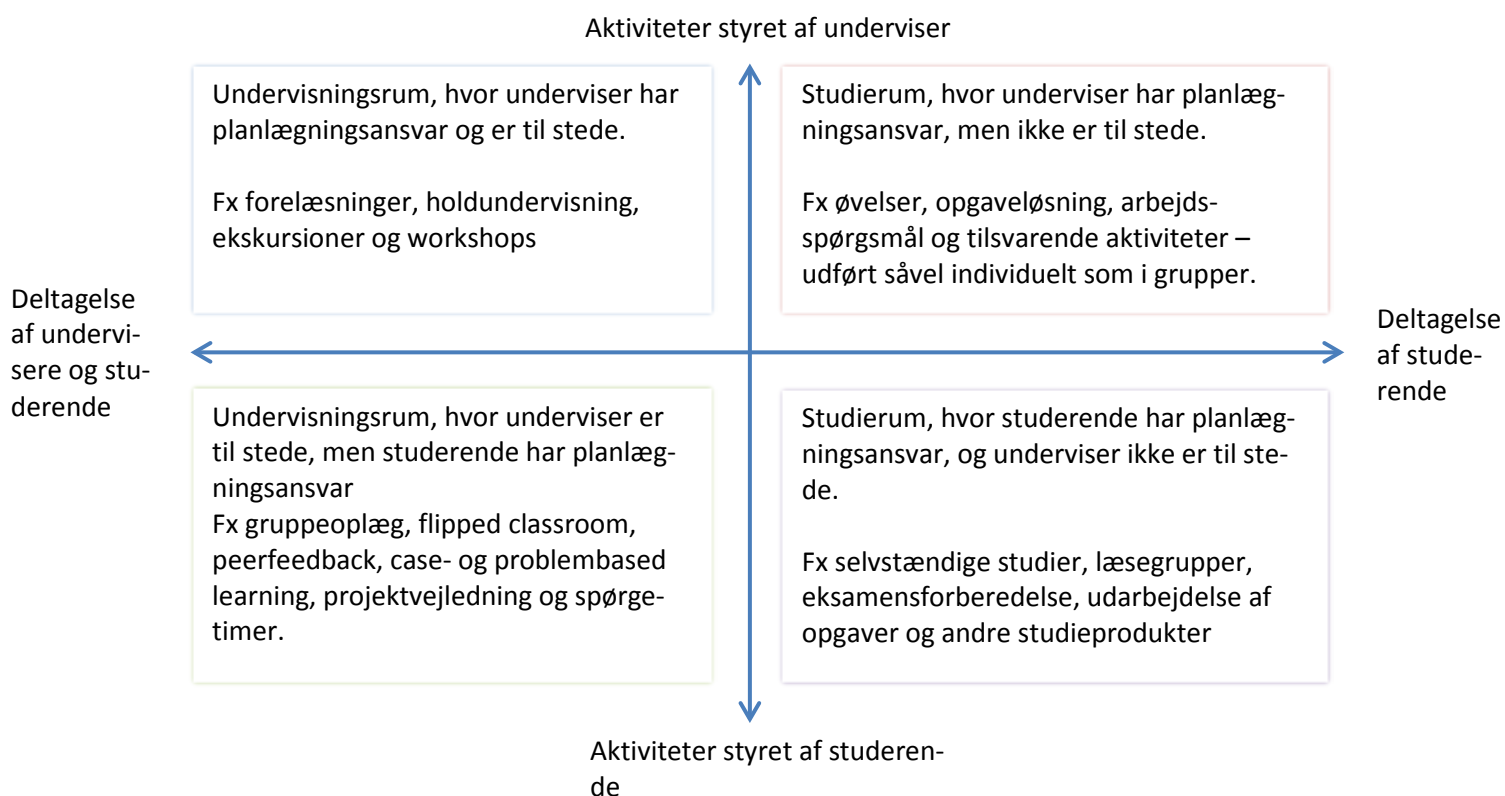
Aktiviteter styret af underviser

Undervisningsrum, hvor underviser har planlægningsansvar og er til stede.

Fx forelæsninger, holdundervisning, ekskursioner og workshops

Studierum, hvor underviser har planlægningsansvar, men ikke er til stede.

Fx øvelser, opgaveløsning, arbejdsspørgsmål og tilsvarende aktiviteter – udført såvel individuelt som i grupper.

Deltagelse af undervisere og studerende

Deltagelse af studerende

Undervisningsrum, hvor underviser er til stede, men studerende har planlægningsansvar
Fx gruppeoplæg, flipped classroom, peerfeedback, case- og problembased learning, projektvejledning og spørgetimer.

Studierum, hvor studerende har planlægningsansvar, og underviser ikke er til stede.

Fx selvstændige studier, læsegrupper, eksamensforberedelse, udarbejdelse af opgaver og andre studieprodukter

Aktiviteter styret af studerende